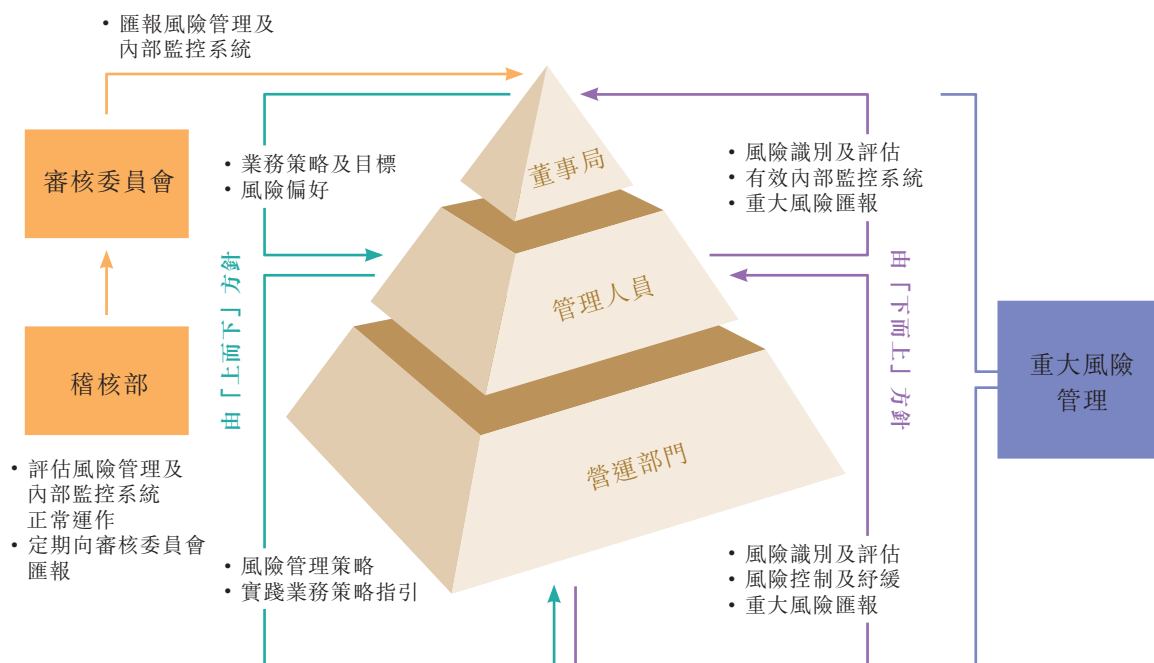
• 匯報風險管理及內部監控系統

審核委員會

稽核部

• 評估風險管理及內部監控系統正常運作
• 定期向審核委員會匯報

• 業務策略及目標
• 風險偏好

由「上而下」方針

• 風險管理策略
• 實踐業務策略指引

董事局

管理人員

營運部門

• 風險識別及評估
• 有效內部監控系統
• 重大風險匯報

由「下而上」方針

• 風險識別及評估
• 風險控制及紓緩
• 重大風險匯報

重大風險管理